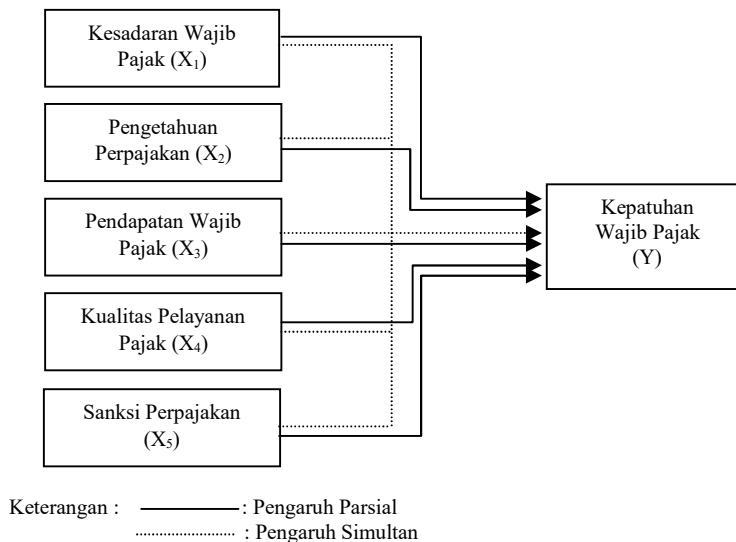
Kesadaran Wajib Pajak ($X_1$)

Pengetahuan Perpajakan ($X_2$)

Pendapatan Wajib Pajak ($X_3$)

Kualitas Pelayanan Pajak ($X_4$)

Sanksi Perpajakan ($X_5$)

Kepatuhan Wajib Pajak (Y)

Keterangan : : Pengaruh Parsial
: Pengaruh Simultan